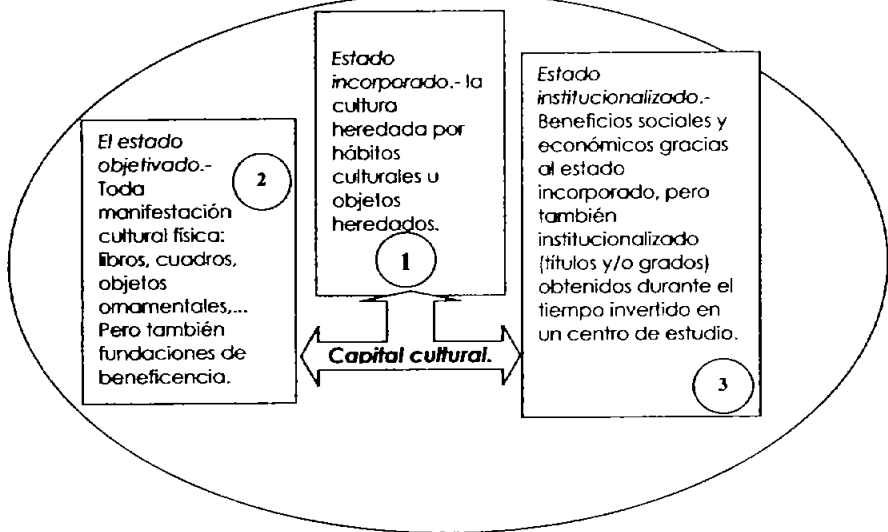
Estado incorporado.- la cultura heredada por hábitos culturales u objetos heredados.

1

El estado objetivado.- Toda manifestación cultural física: libros, cuadros, objetos ornamentales,... Pero también fundaciones de beneficencia.

2

Estado institucionalizado.- Beneficios sociales y económicos gracias al estado incorporado, pero también institucionalizado (títulos y/o grados) obtenidos durante el tiempo invertido en un centro de estudio.

3

Capital cultural.